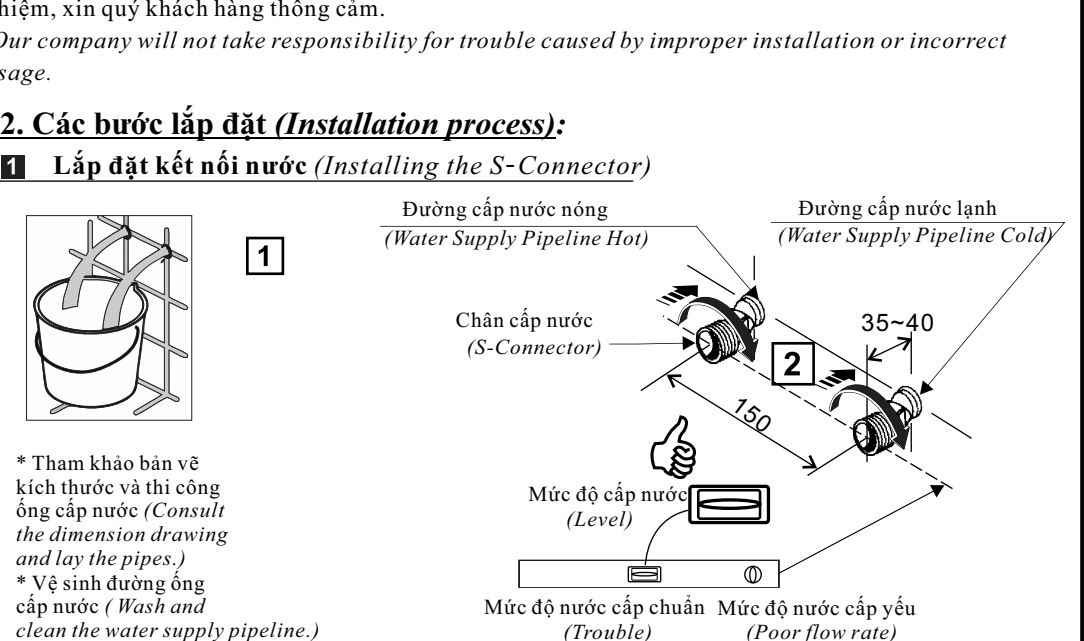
nhiệm, xin quý khách hàng thông cảm.

Our company will not take responsibility for trouble caused by improper installation or incorrect usage.

2. Các bước lắp đặt (Installation process):

1 Lắp đặt kết nối nước (Installing the S-Connector)

1

Đường cấp nước nóng
(Water Supply Pipeline Hot)

Đường cấp nước lạnh
(Water Supply Pipeline Cold)

Chân cấp nước
(S-Connector)

35~40

2

150

* Tham khảo bản vẽ kích thước và thi công ống cấp nước (Consult the dimension drawing and lay the pipes.)
* Vệ sinh đường ống cấp nước ( Wash and clean the water supply pipeline.)

Mức độ cấp nước
(Level)

Mức độ nước cấp chuẩn
(Trouble)

Mức độ nước cấp yếu
(Poor flow rate)